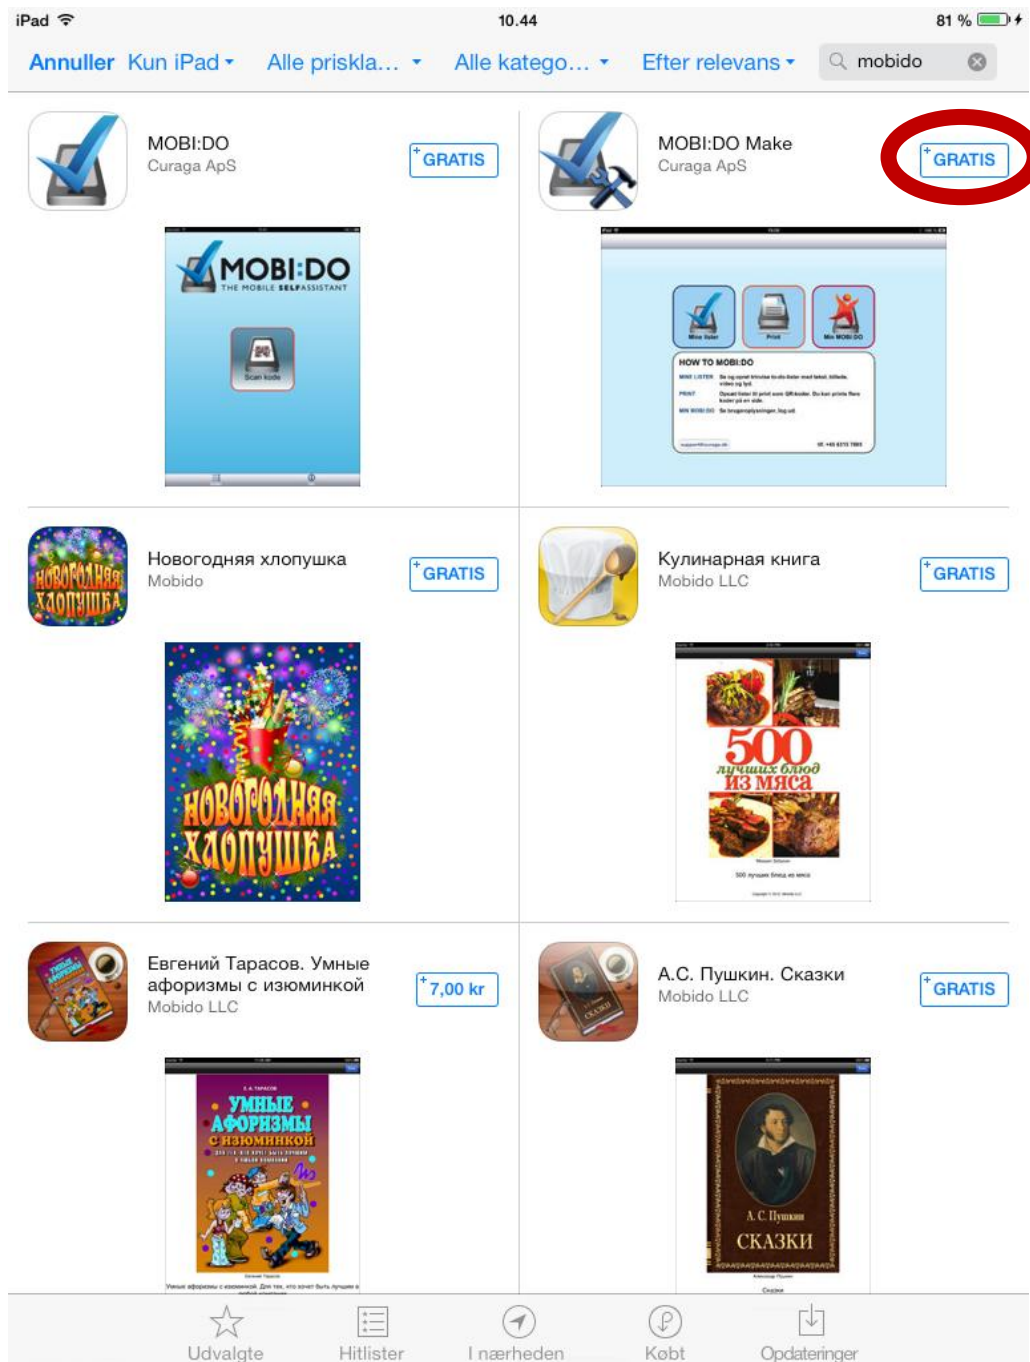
iPad 10.44 81 %

Annuller Kun iPad Alle prisklа... Alle katego... Efter relevans mobido

MOBI:DO
Curaga ApS
GRATIS

MOBI:DO
THE MOBILE SELFASSISTANT
Scan kode

MOBI:DO Make
Curaga ApS
GRATIS

HOW TO MOBI:DO
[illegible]

Новогодняя хлопушка
Mobido
GRATIS

НОВОГОДНЯЯ ХЛОПУШКА

НОВОГОДНЯЯ ХЛОПУШКА

Кулинарная книга
Mobido LLC
GRATIS

500 лучших блюд из мяса

Евгений Тарасов. Умные афоризмы с изюминкой
Mobido LLC
7,00 kr

УМНЫЕ АФОРИЗМЫ С ИЗЮМИНКОЙ

А.С. Пушкин. Сказки
Mobido LLC
GRATIS

А. С. Пушкин
СКАЗКИ

Udvalgte Hitlister I nærheden Købt Opdateringer